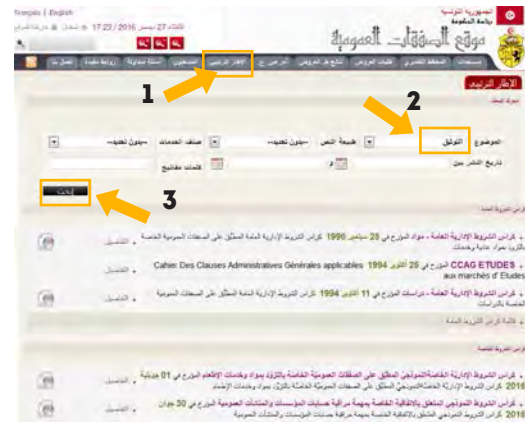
Français | English

الجمهورية التونسية
رئاسة الحكومة

الثلاثاء 27 ديسمبر 2016 / 17:23 | عدد الزوار

موقع الصفقات العمومية

الإطار الترتيبي

1

2

3

الموضوع التوثيق

طبيعة النص --بدون تحديد--

صنف الخدمات --بدون تحديد--

تاريخ النشر بين

و

كلمات مفاتيح

إبحث

كراس الشروط الإدارية العامة - مواد المؤرخ في 28 سبتمبر 1990 كراس الشروط الإدارية العامة المطبق على الصفقات العمومية الخاصة بالتزود بمواد عادية وخدمات

التفاصيل

CCAG ETUDES المؤرخ في 28 أكتوبر 1994 Cahier Des Clauses Administratives Générales applicables aux marchés d'Etudes

التفاصيل

كراس الشروط الإدارية العامة - دراسات المؤرخ في 11 أكتوبر 1994 كراس الشروط الإدارية العامة المطبق على الصفقات العمومية الخاصة بالدراسات

التفاصيل

كراس الشروط الإدارية الخاصة النموذجي المطبق على الصفقات العمومية الخاصة بالتزود بمواد وخدمات الإعلامية المؤرخ في 01 جانفي 2016

التفاصيل

كراس الشروط النموذجي المتعلق بالاتفاقية الخاصة بمهمة مراقبة حسابات المؤسسات والمنشآت العمومية المؤرخ في 30 جوان 2016

التفاصيل